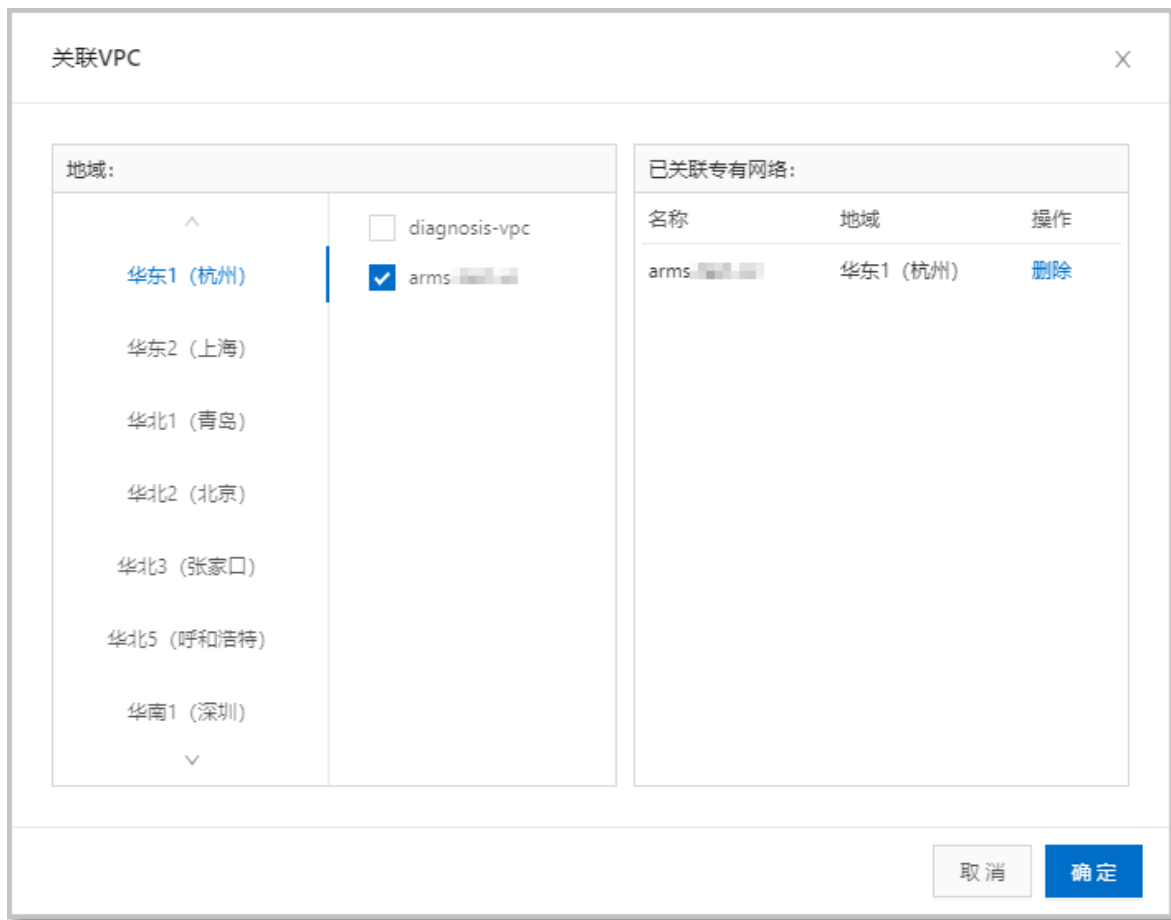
关联VPC

×

地域：

华东1（杭州）

华东2（上海）

华北1（青岛）

华北2（北京）

华北3（张家口）

华北5（呼和浩特）

华南1（深圳）

diagnosis-vpc

arms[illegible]

已关联专有网络：

| 名称 | 地域 | 操作 |
|---|---|---|
| arms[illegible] | 华东1（杭州） | 删除 |

取消

确定